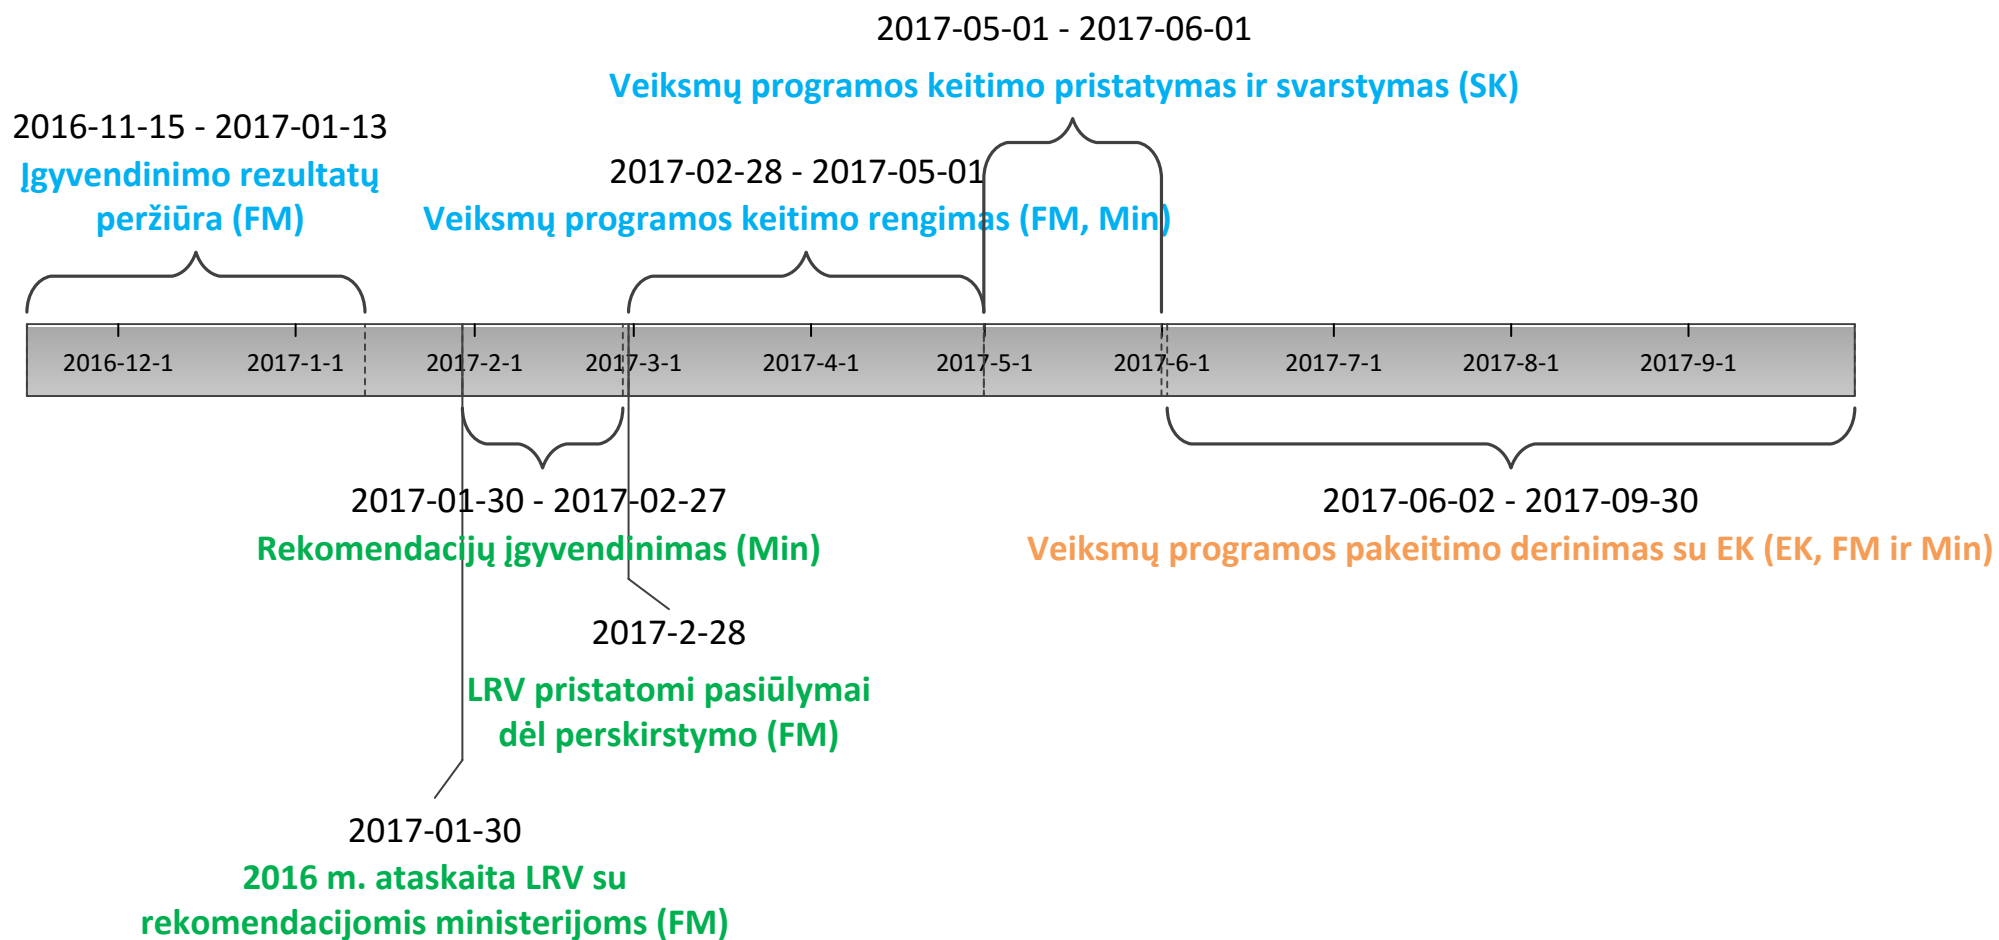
2017-05-01 - 2017-06-01
Veiksmų programos keitimo pristatymas ir svarstymas (SK)

2016-11-15 - 2017-01-13
Įgyvendinimo rezultatų peržiūra (FM)

2017-02-28 - 2017-05-01
Veiksmų programos keitimo rengimas (FM, Min)

2016-12-1
2017-1-1
2017-2-1
2017-3-1
2017-4-1
2017-5-1
2017-6-1
2017-7-1
2017-8-1
2017-9-1

2017-01-30 - 2017-02-27
Rekomendacijų įgyvendinimas (Min)

2017-06-02 - 2017-09-30
Veiksmų programos pakeitimo derinimas su EK (EK, FM ir Min)

2017-2-28
LRV pristatomi pasiūlymai dėl perskirstymo (FM)

2017-01-30
2016 m. ataskaita LRV su rekomendacijomis ministerijoms (FM)